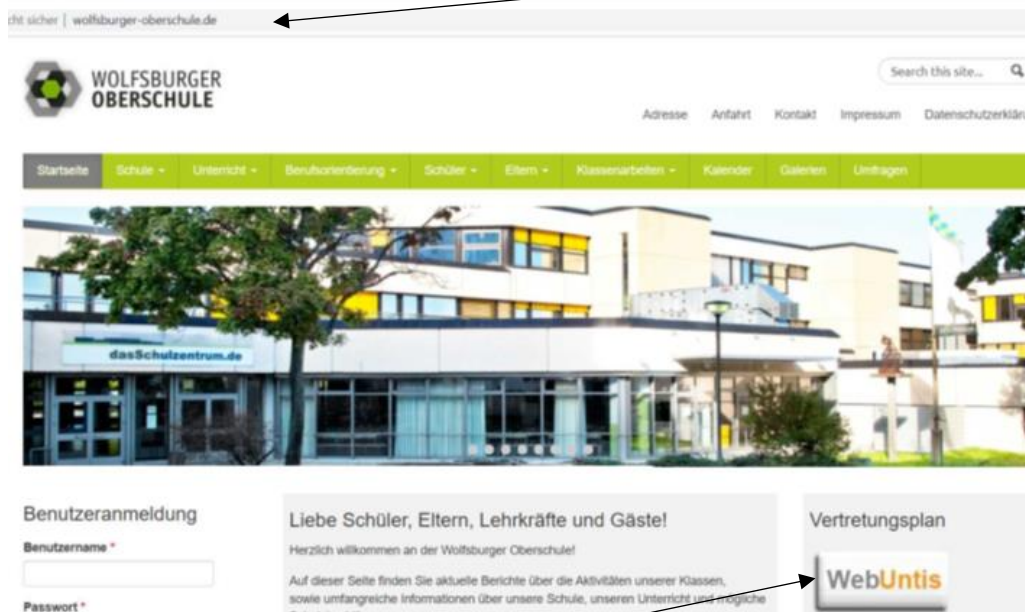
cht sicher | wolfsburger-oberschule.de

WOLFSBURGER
OBERSCHULE

Search this site...

Adresse Anfahrt Kontakt Impressum Datenschutzerklär

Startseite Schule ▾ Unterricht ▾ Berufsorientierung ▾ Schüler ▾ Eltern ▾ Klassenarbeiten ▾ Kalender Galerien Umfragen

dasSchulzentrum.de

Benutzeranmeldung

Benutzername *

Passwort *

Liebe Schüler, Eltern, Lehrkräfte und Gäste!

Herzlich willkommen an der Wolfsburger Oberschule!

Auf dieser Seite finden Sie aktuelle Berichte über die Aktivitäten unserer Klassen, sowie umfangreiche Informationen über unsere Schule, unseren Unterricht und mögliche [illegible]

Vertretungsplan

WebUntis